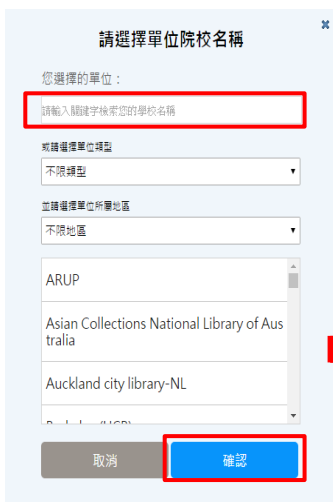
×

請選擇單位院校名稱

您選擇的單位：

請輸入關鍵字檢索您的學校名稱

或請選擇單位類型

不限類型

並請選擇單位所屬地區

不限地區

ARUP

Asian Collections National Library of Australia

Auckland city library-NL

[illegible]

取消

確認